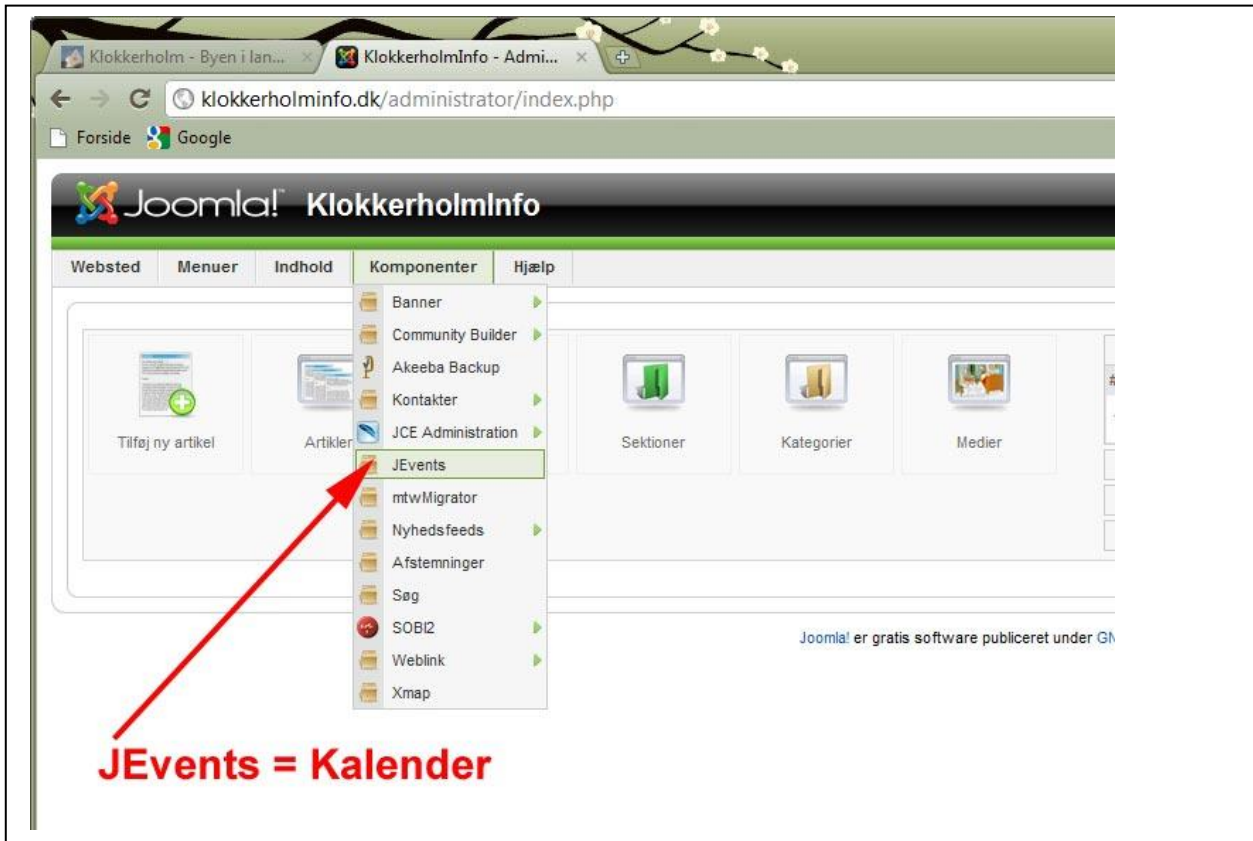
Klokkerholm - Byen i lan... ×
KlokkerholmInfo - Admi... ×

klokkerholminfo.dk/administrator/index.php

Forside Google

Joomla! KlokkerholmInfo

Websted Menuer Indhold Komponenter Hjælp

Banner
Community Builder
Akeeba Backup
Kontakter
JCE Administration
JEvents
mtwMigrator
Nyhedsfeeds
Afstemninger
Søg
SOBI2
Weblink
Xmap

Tilføj ny artikel
Artikler
Sektioner
Kategorier
Medier

Joomla! er gratis software publiceret under GN

JEvents = Kalender